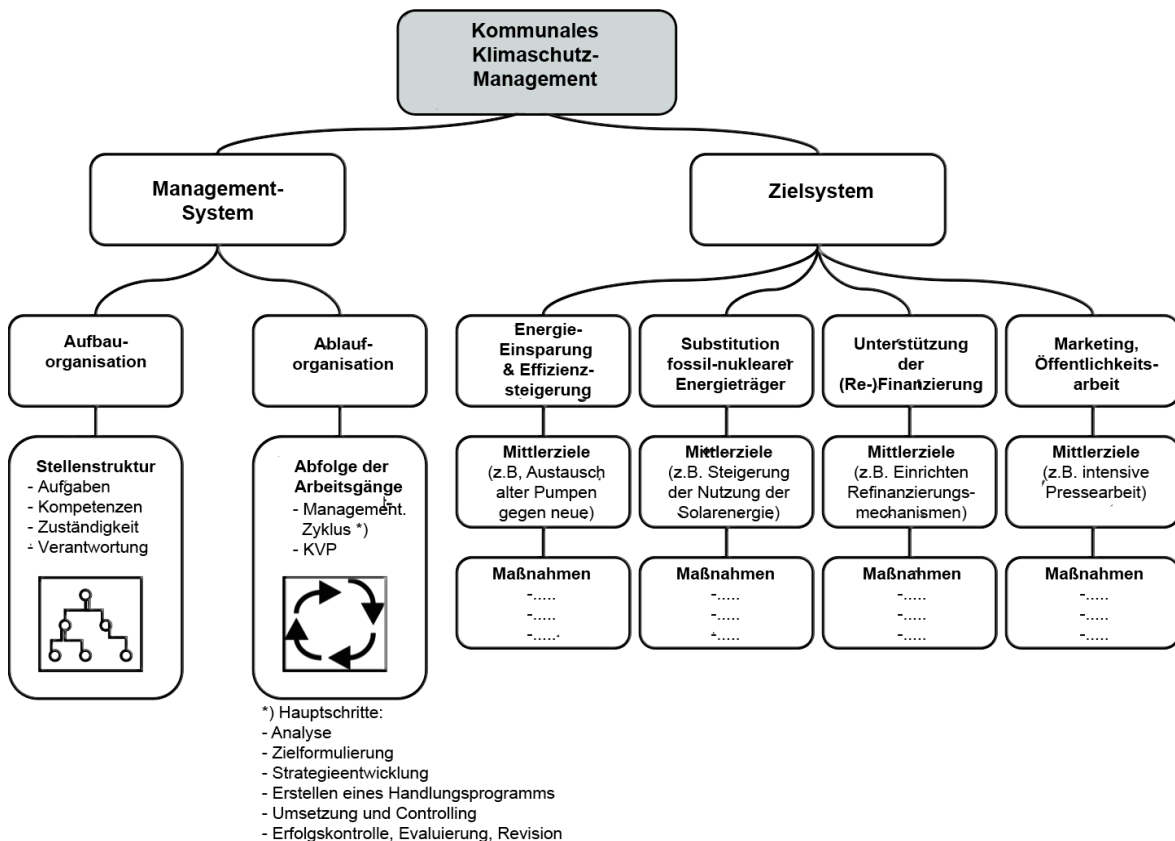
Kommunales Klimaschutz-Management

Management-System

Zielsystem

Aufbauorganisation

Ablauforganisation

Energie-Einsparung & Effizienzsteigerung

Substitution fossil-nuklearer Energieträger

Unterstützung der (Re-)Finanzierung

Marketing, Öffentlichkeitsarbeit

Stellenstruktur
- Aufgaben
- Kompetenzen
- Zuständigkeit
- Verantwortung

Abfolge der Arbeitsgänge
- Management. Zyklus *)
- KVP

Mittlerziele
(z.B, Austausch alter Pumpen gegen neue)

Mittlerziele
(z.B. Steigerung der Nutzung der Solarenergie)

Mittlerziele
(z.B. Einrichten Refinanzierungsmechanismen)

Mittlerziele
(z.B. intensive Pressearbeit)

Maßnahmen
-.....
-.....
-.....

Maßnahmen
-.....
-.....
-.....

Maßnahmen
-.....
-.....
-.....

Maßnahmen
-.....
-.....
-.....

*) Hauptschritte:
- Analyse
- Zielformulierung
- Strategieentwicklung
- Erstellen eines Handlungsprogramms
- Umsetzung und Controlling
- Erfolgskontrolle, Evaluierung, Revision